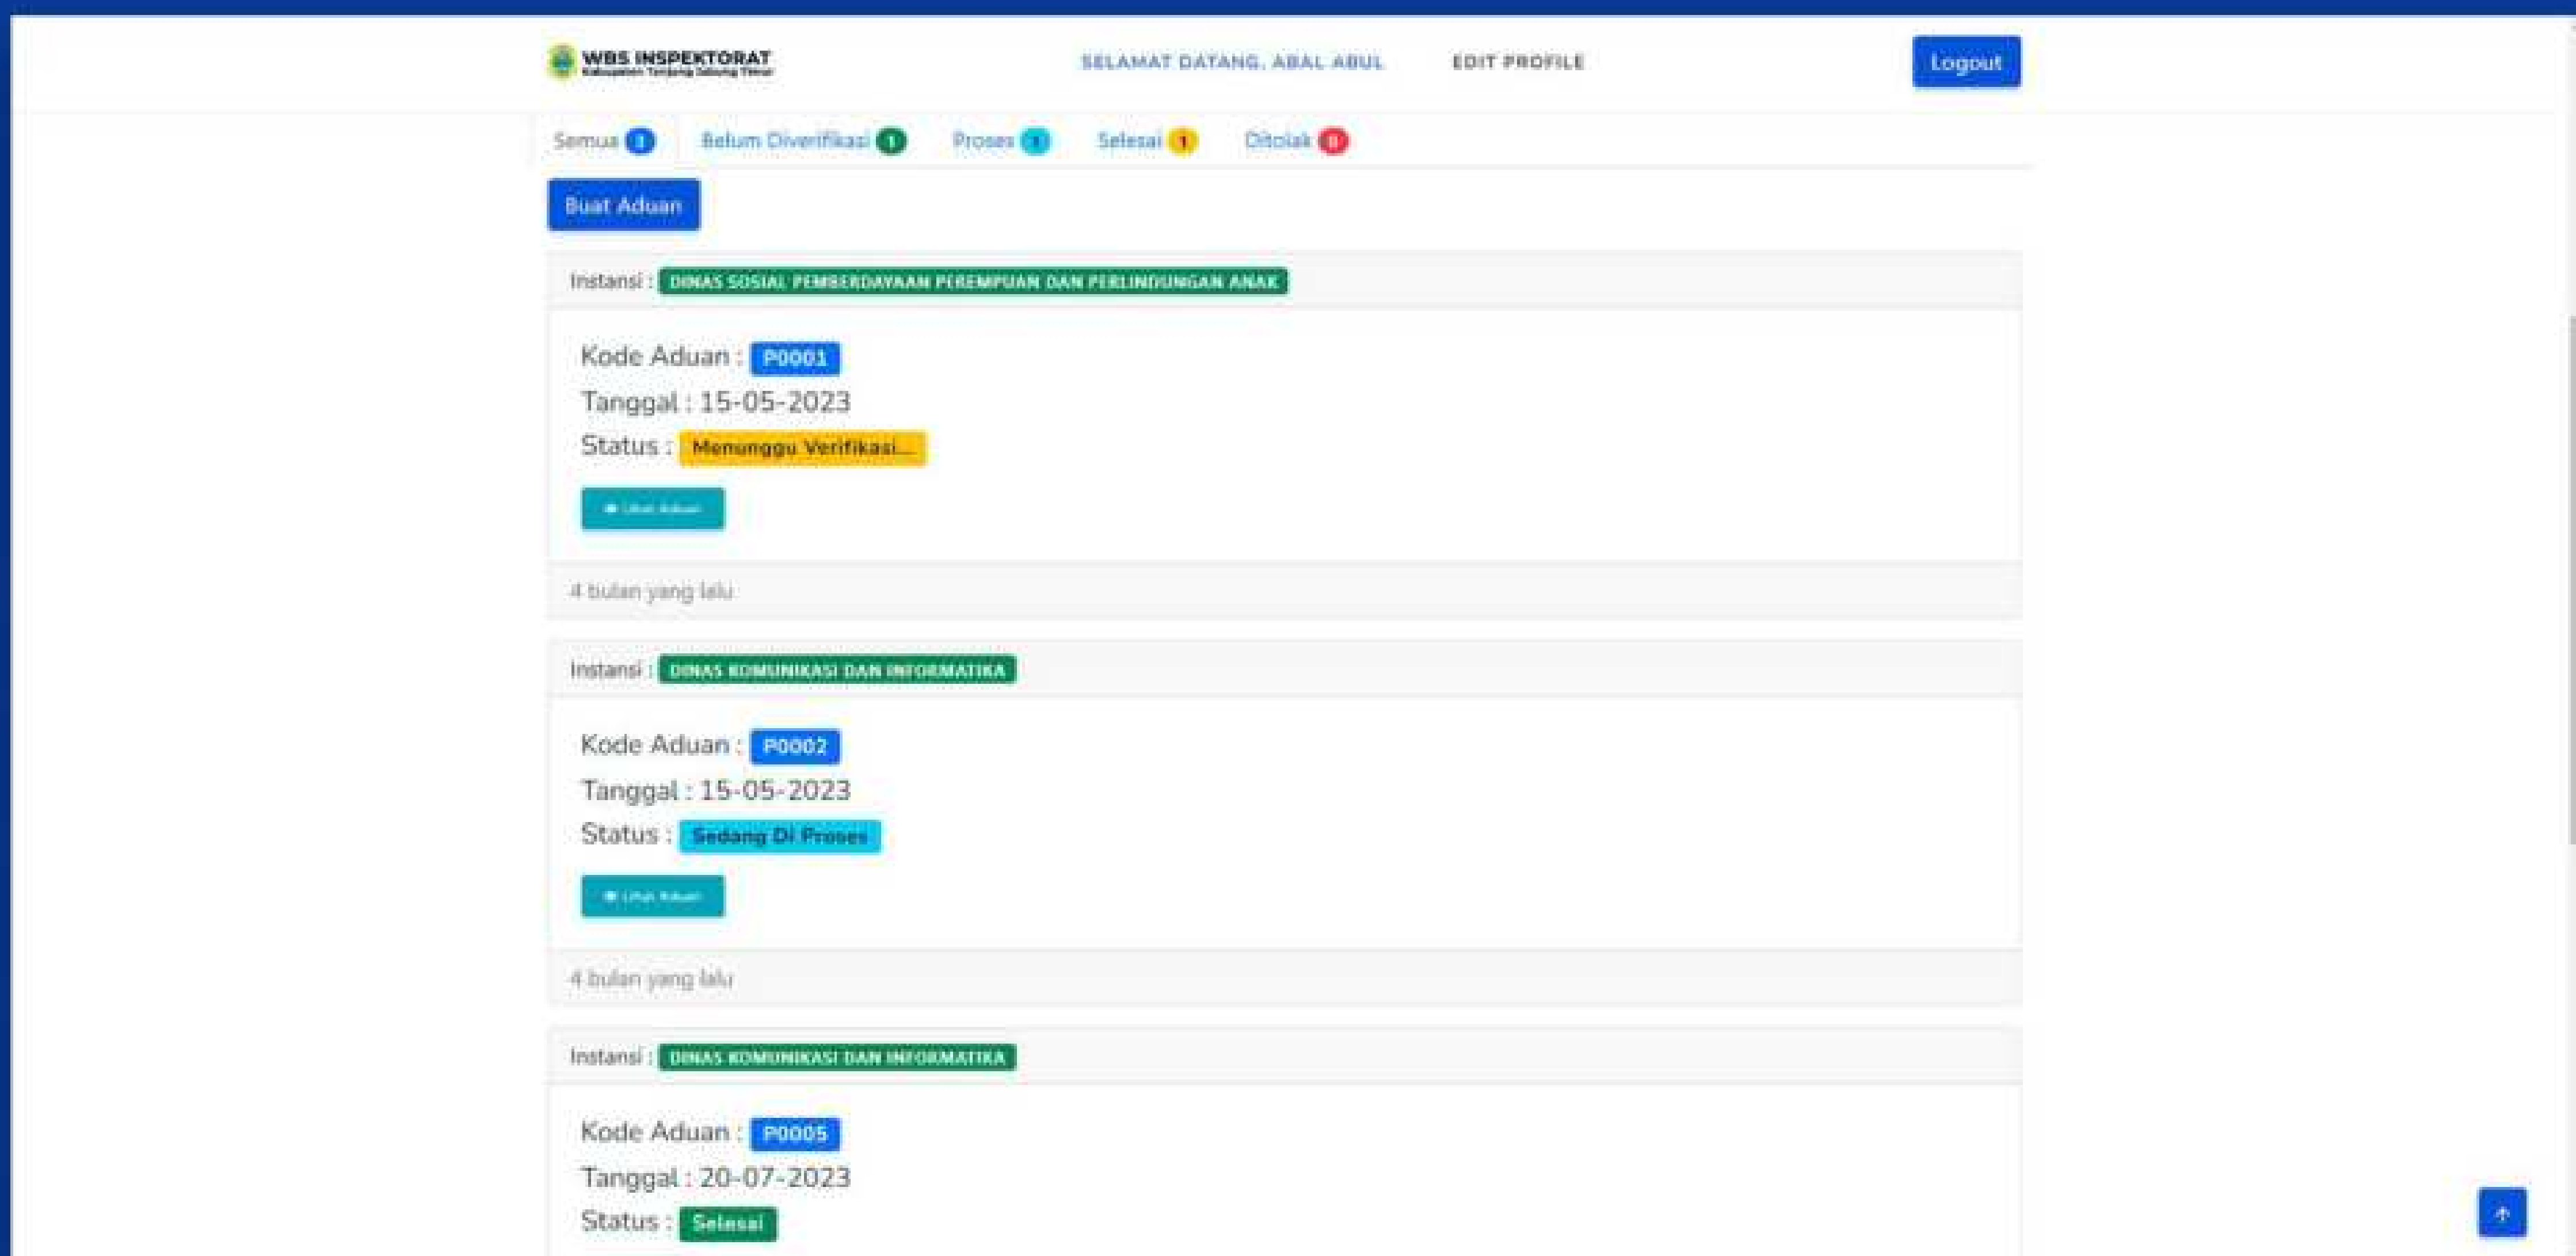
WBS INSPEKTORAT
Kabupaten Tanjung Jabung Timur

SELAMAT DATANG, ABAL ABUL

EDIT PROFILE

Logout

Semua 3 Belum Diverifikasi 1 Proses 1 Selesai 1 Ditolak 0

Buat Aduan

Instansi : DINAS SOSIAL PEMBERDAYAAN PEREMPUAN DAN PERLINDUNGAN ANAK

Kode Aduan : P0001
Tanggal : 15-05-2023
Status : Menunggu Verifikasi...

Lihat Aduan

4 bulan yang lalu

Instansi : DINAS KOMUNIKASI DAN INFORMATIKA

Kode Aduan : P0002
Tanggal : 15-05-2023
Status : Sedang Di Proses

Lihat Aduan

4 bulan yang lalu

Instansi : DINAS KOMUNIKASI DAN INFORMATIKA

Kode Aduan : P0005
Tanggal : 20-07-2023
Status : Selesai